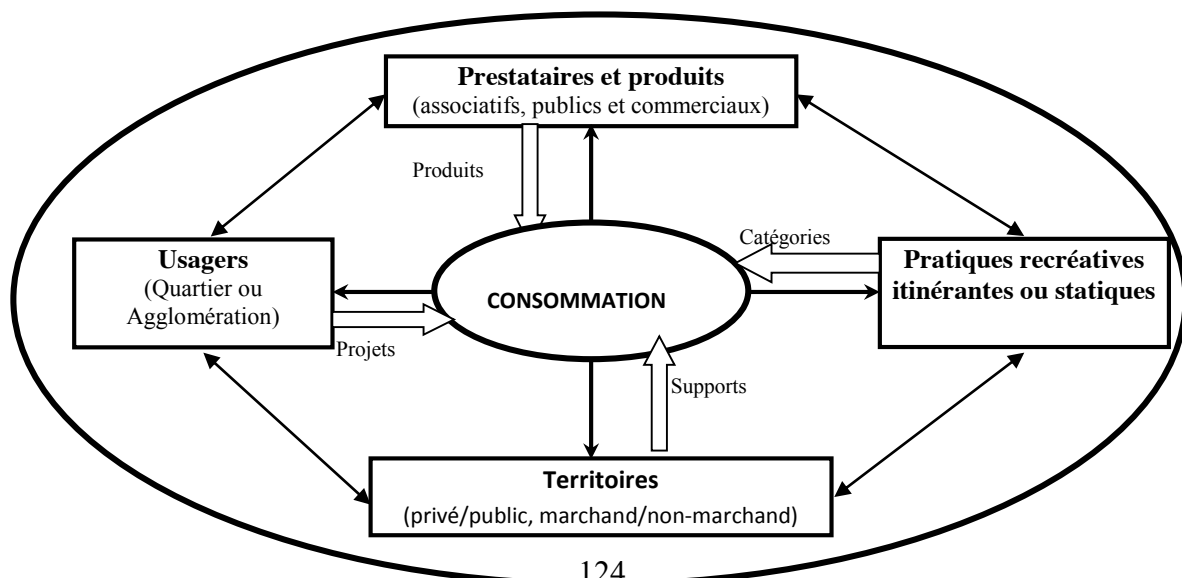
Prestataires et produits
(associatifs, publics et commerciaux)

Produits

Catégories

Usagers
(Quartier ou Agglomération)

CONSOMMATION

Pratiques recréatives itinérantes ou statiques

Projets

Supports

Territoires
(privé/public, marchand/non-marchand)

124